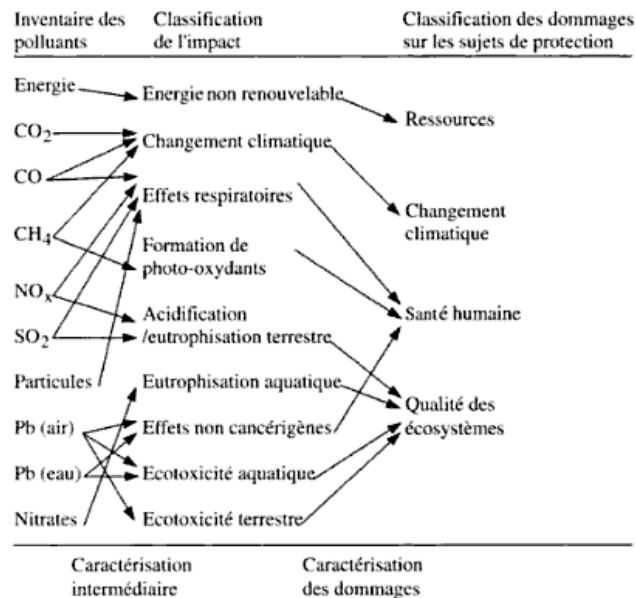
Inventaire des polluants

Classification de l'impact

Classification des dommages sur les sujets de protection

Energie

$CO_2$

CO

$CH_4$

$NO_x$

$SO_2$

Particules

Pb (air)

Pb (eau)

Nitrates

Energie non renouvelable

Changement climatique

Effets respiratoires

Formation de photo-oxydants

Acidification /eutrophisation terrestre

Eutrophisation aquatique

Effets non cancérigènes

Ecotoxicité aquatique

Ecotoxicité terrestre

Ressources

Changement climatique

Santé humaine

Qualité des écosystèmes

Caractérisation intermédiaire

Caractérisation des dommages